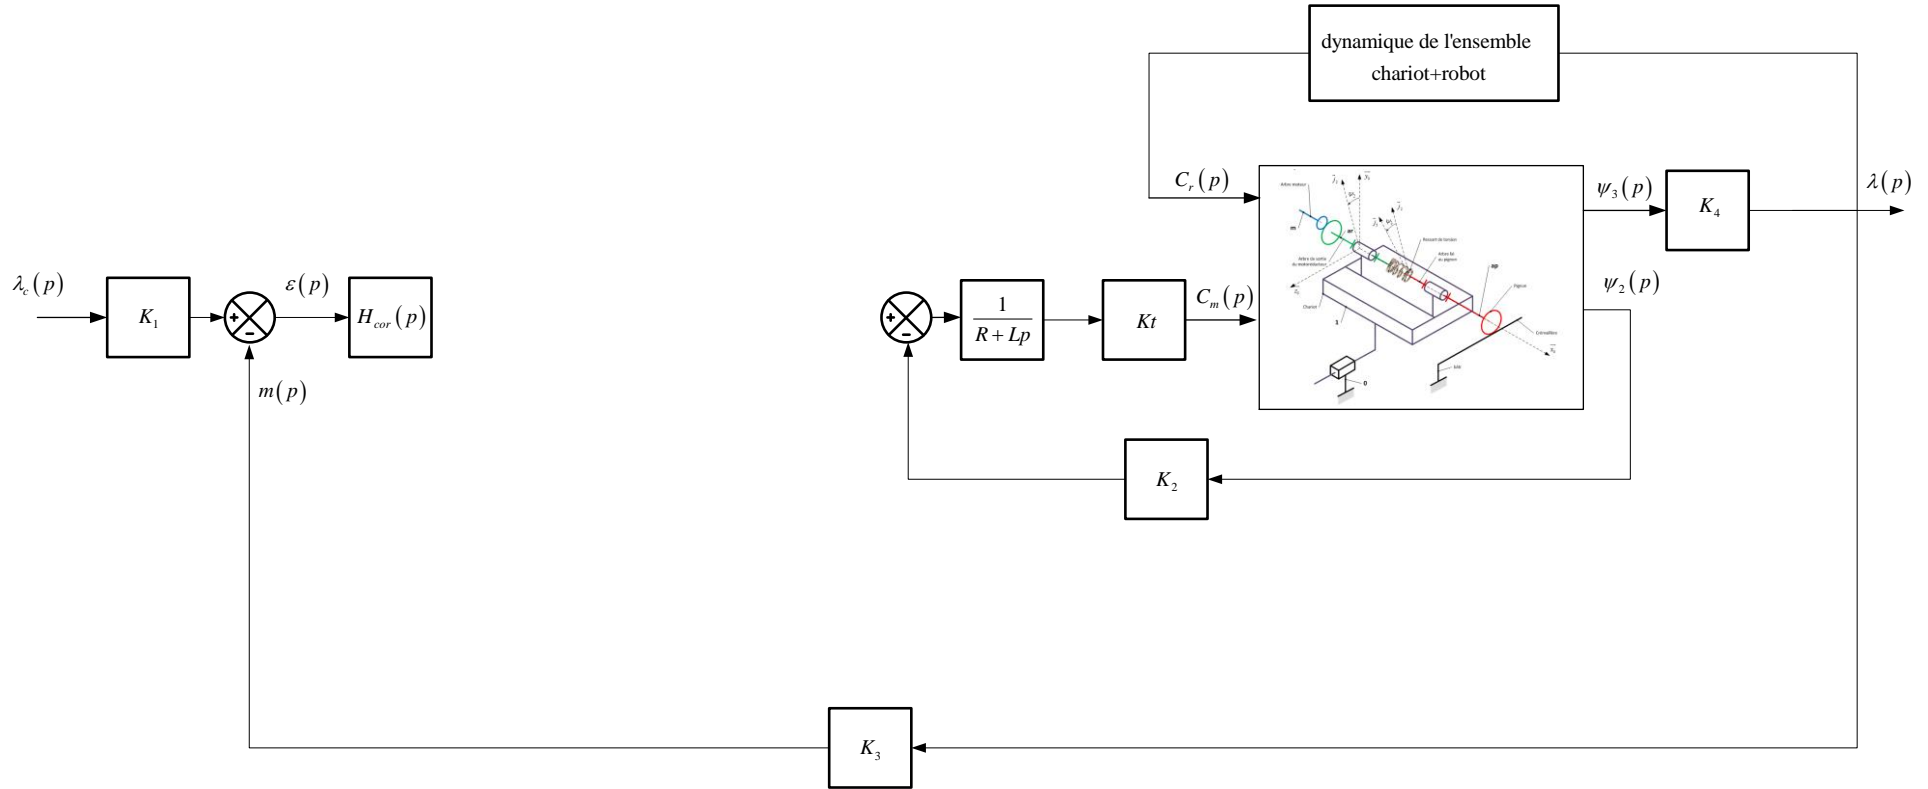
dynamique de l'ensemble chariot+robot

$C_r(p)$

$\psi_3(p)$

$K_4$

$\lambda(p)$

$\lambda_c(p)$

$K_1$

$\varepsilon(p)$

$H_{cor}(p)$

$\frac{1}{R+Lp}$

$Kt$

$C_m(p)$

$\psi_2(p)$

$m(p)$

$K_2$

$K_3$

Arbre moteur

Arbre de sortie du motoréducteur

Ressort de torsion

Arbre lié au pignon

Pignon

Chariot

Crémaillère

Bâti

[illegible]